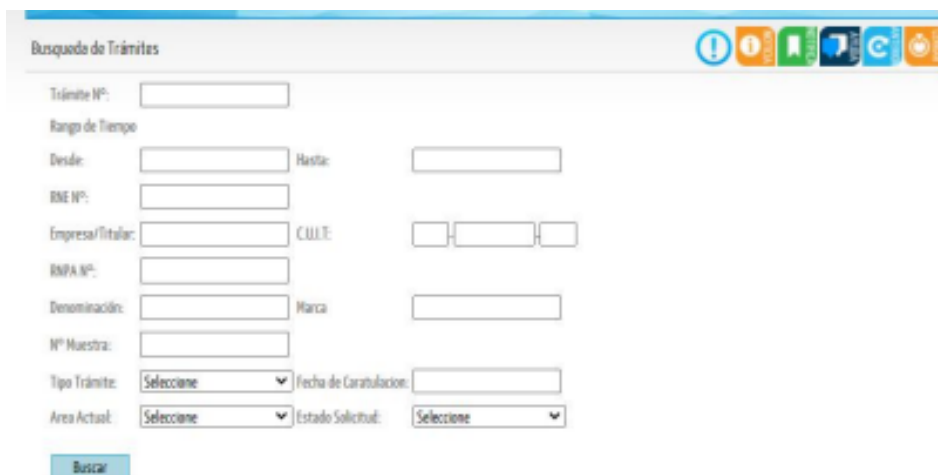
Busqueda de Trámites

Trámite Nº:

Rango de Tiempo

Desde:

Hasta:

RNE Nº:

Empresa/Titular:

C.U.I.T:

RNPA Nº:

Denominación:

Marca

Nº Muestra:

Tipo Trámite: Seleccione

Fecha de Caratulacion:

Area Actual: Seleccione

Estado Solicitud: Seleccione

Buscar